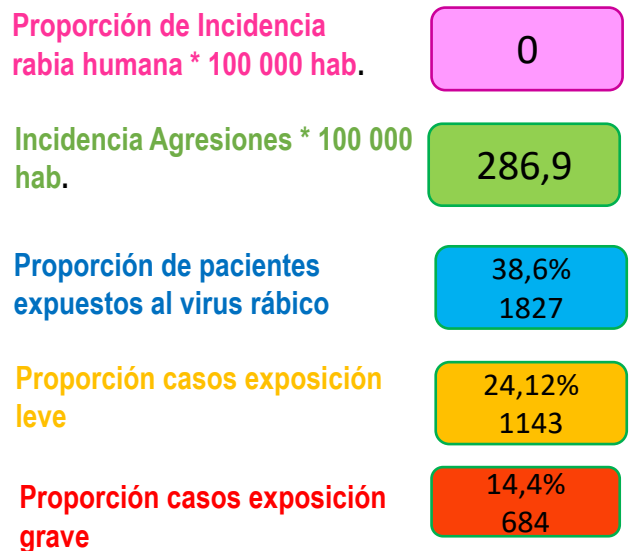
Proporción de Incidencia rabia humana * 100 000 hab.

0

Incidencia Agresiones * 100 000 hab.

286,9

Proporción de pacientes expuestos al virus rábico

38,6%
1827

Proporción casos exposición leve

24,12%
1143

Proporción casos exposición grave

14,4%
684